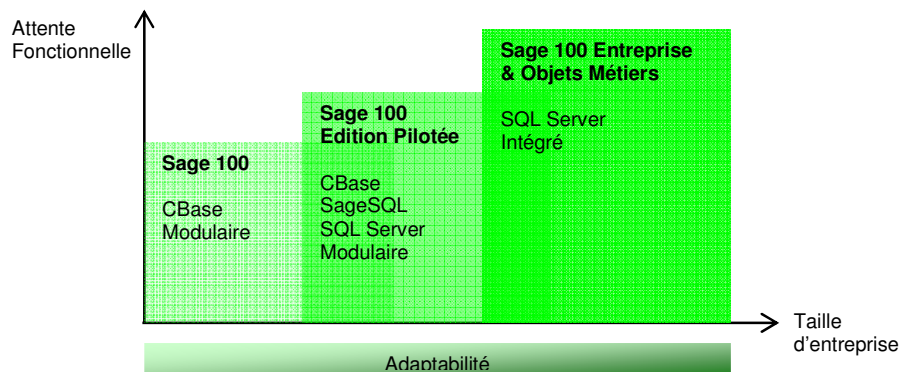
Attente Fonctionnelle

Sage 100

CBase
Modulaire

Sage 100
Edition Pilotée

CBase
SageSQL
SQL Server
Modulaire

Sage 100 Entreprise & Objets Métiers

SQL Server
Intégré

Taille d'entreprise

Adaptabilité